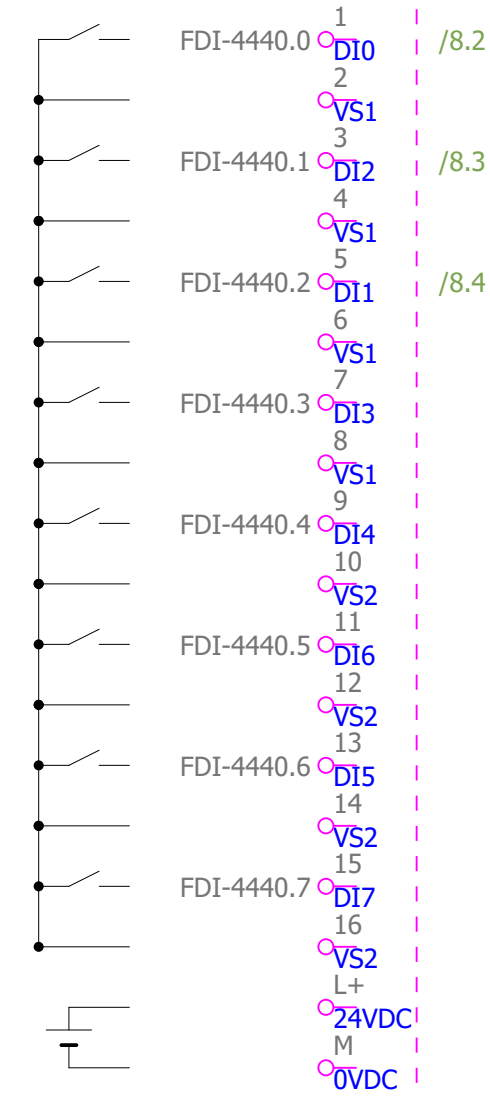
1
FDI-4440.0 DI0 /8.2
2
VS1
3
FDI-4440.1 DI2 /8.3
4
VS1
5
FDI-4440.2 DI1 /8.4
6
VS1
7
FDI-4440.3 DI3
8
VS1
9
FDI-4440.4 DI4
10
VS2
11
FDI-4440.5 DI6
12
VS2
13
FDI-4440.6 DI5
14
VS2
15
FDI-4440.7 DI7
16
VS2
L+
24VDC
M
0VDC